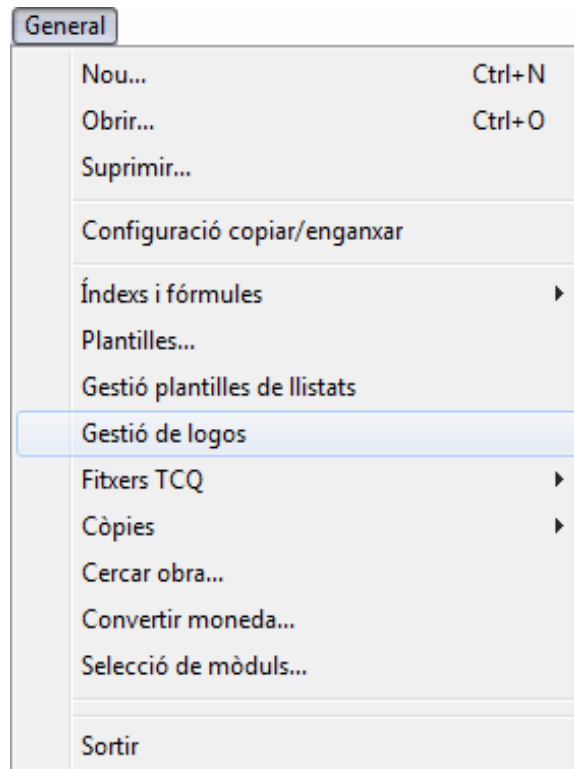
General

Nou... Ctrl+N
Obrir... Ctrl+O
Suprimir...

Configuració copiar/enganxar

Índexs i fórmules
Plantilles...
Gestió plantilles de llistats
Gestió de logos
Fitxers TCQ
Còpies
Cercar obra...
Convertir moneda...
Selecció de mòduls...

Sortir